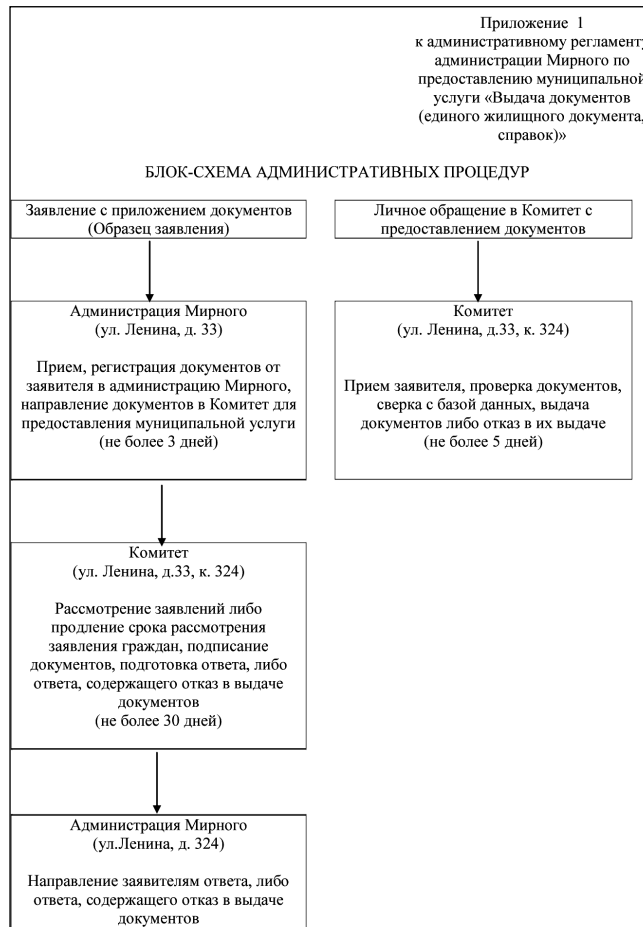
Приложение 1
к административному регламенту
администрации Мирного по
предоставлению муниципальной
услуги «Выдача документов
(единого жилищного документа,
справок)»

БЛОК-СХЕМА АДМИНИСТРАТИВНЫХ ПРОЦЕДУР

Заявление с приложением документов (Образец заявления)

Личное обращение в Комитет с предоставлением документов

Администрация Мирного
(ул. Ленина, д. 33)

Прием, регистрация документов от заявителя в администрацию Мирного, направление документов в Комитет для предоставления муниципальной услуги
(не более 3 дней)

Комитет
(ул. Ленина, д.33, к. 324)

Прием заявителя, проверка документов, сверка с базой данных, выдача документов либо отказ в их выдаче
(не более 5 дней)

Комитет
(ул. Ленина, д.33, к. 324)

Рассмотрение заявлений либо продление срока рассмотрения заявления граждан, подписание документов, подготовка ответа, либо ответа, содержащего отказ в выдаче документов
(не более 30 дней)

Администрация Мирного
(ул.Ленина, д. 324)

Направление заявителям ответа, либо ответа, содержащего отказ в выдаче документов